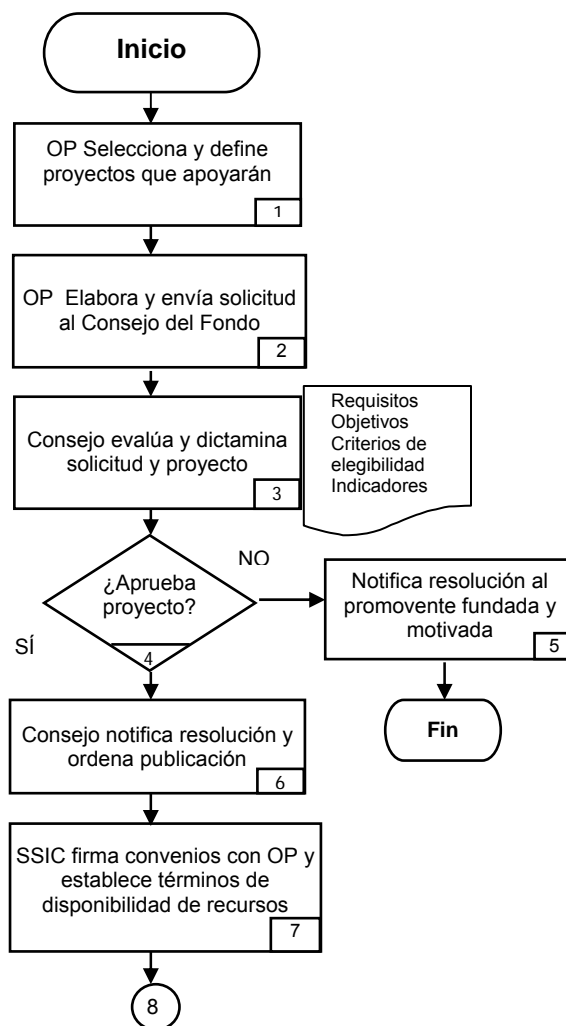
Inicio

OP Selecciona y define proyectos que apoyarán
1

OP Elabora y envía solicitud al Consejo del Fondo
2

Consejo evalúa y dictamina solicitud y proyecto
3

Requisitos
Objetivos
Criterios de elegibilidad
Indicadores

¿Aprueba proyecto?
4

NO

Notifica resolución al promovente fundada y motivada
5

Fin

SÍ

Consejo notifica resolución y ordena publicación
6

SSIC firma convenios con OP y establece términos de disponibilidad de recursos
7

8